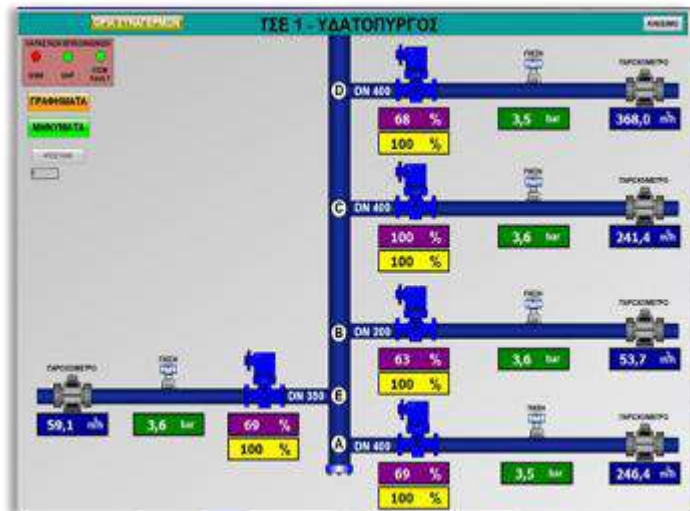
ΟΡΙΣΤΙΚΟΠΟΙΗΜΕΝ

ΤΣΕ 1 - ΥΔΑΤΟΠΥΡΓΟΣ

ΚΛΕΙΣΙΜΟ

ΚΑΤΑΣΤΑΣΗ ΕΠΙΚΟΙΝΩΝΙΑΣ

GSM

UHF

COM Fault

ΓΡΑΦΗΜΑΤΑ

ΜΗΝΥΜΑΤΑ

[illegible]

D DN 400

ΠΙΕΣΗ

ΠΑΡΟΧΟΜΕΤΡΟ

68 %

100 %

3,5 bar

368,0 m³/h

C DN 400

ΠΙΕΣΗ

ΠΑΡΟΧΟΜΕΤΡΟ

100 %

100 %

3,6 bar

241,4 m³/h

B DN 200

ΠΙΕΣΗ

ΠΑΡΟΧΟΜΕΤΡΟ

63 %

100 %

3,6 bar

53,7 m³/h

ΠΑΡΟΧΟΜΕΤΡΟ

ΠΙΕΣΗ

DN 350 E

59,1 m³/h

3,6 bar

69 %

100 %

A DN 400

ΠΙΕΣΗ

ΠΑΡΟΧΟΜΕΤΡΟ

69 %

100 %

3,5 bar

246,4 m³/h